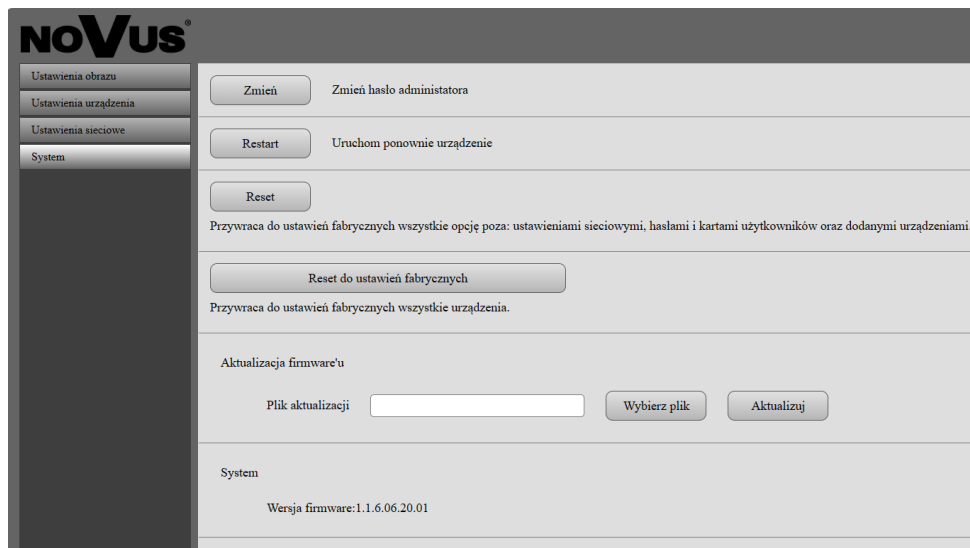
NOVUS®

Ustawienia obrazu
Ustawienia urządzenia
Ustawienia sieciowe
System

Zmień
Zmień hasło administatora

Restart
Uruchom ponownie urządzenie

Reset
Przywraca do ustawień fabrycznych wszystkie opcję poza: ustawieniami sieciowymi, hasłami i kartami użytkowników oraz dodanymi urządzeniami.

Reset do ustawień fabrycznych
Przywraca do ustawień fabrycznych wszystkie urządzenia.

Aktualizacja firmware'u

Plik aktualizacji
Wybierz plik
Aktualizuj

System

Wersja firmware:1.1.6.06.20.01